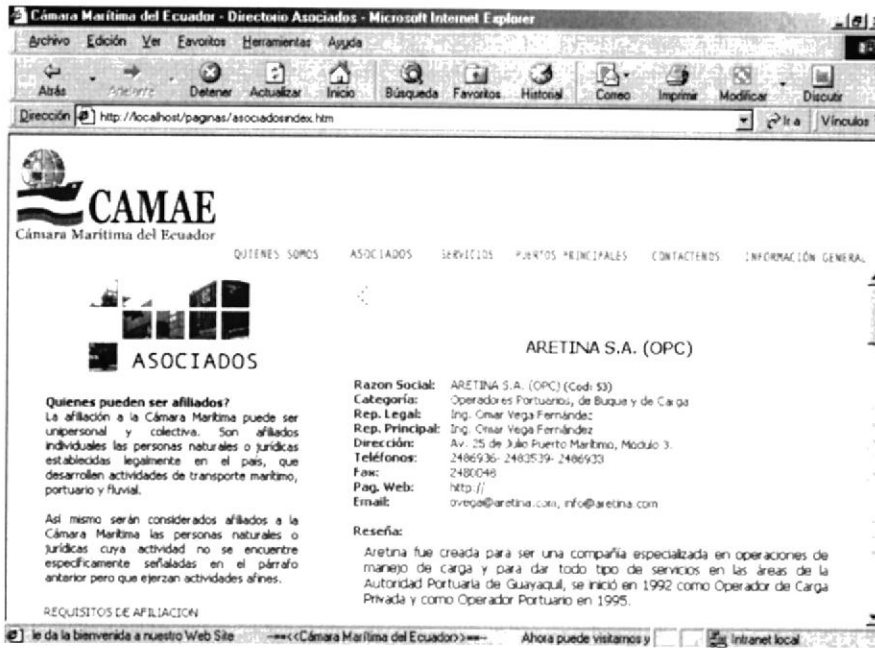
Cámara Marítima del Ecuador - Directorio Asociados - Microsoft Internet Explorer

Archivo Edición Ver Favoritos Herramientas Ayuda

Atrás Adelante Detener Actualizar Inicio Búsqueda Favoritos Historial Correo Imprimir Modificar Discutir

Dirección http://localhost/paginas/asociadosindex.htm Ir a Vínculos

CAMAE
Cámara Marítima del Ecuador

QUIENES SOMOS ASOCIADOS SERVICIOS PUERTOS PRINCIPALES CONTACTENOS INFORMACIÓN GENERAL

ASOCIADOS

Quienes pueden ser afiliados?
La afiliación a la Cámara Marítima puede ser unipersonal y colectiva. Son afiliados individuales las personas naturales o jurídicas establecidas legalmente en el país, que desarrollen actividades de transporte marítimo, portuario y fluvial.

Así mismo serán considerados afiliados a la Cámara Marítima las personas naturales o jurídicas cuya actividad no se encuentre específicamente señaladas en el párrafo anterior pero que ejerzan actividades afines.

REQUISITOS DE AFILIACION

ARETINA S.A. (OPC)

Razon Social: ARETINA S.A. (OPC) (Cod: 53)
Categoría: Operadores Portuarios, de Buque y de Carga
Rep. Legal: Ing. Omar Vega Fernández
Rep. Principal: Ing. Omar Vega Fernández
Dirección: Av. 25 de Julio Puerto Marítimo, Modulo 3.
Teléfonos: 2486936- 2483539- 2486933
Fax: 2480048
Pag. Web: http://
Email: ovega@aretina.com, info@aretina.com

Reseña:
Aretina fue creada para ser una compañía especializada en operaciones de manejo de carga y para dar todo tipo de servicios en las áreas de la Autoridad Portuaria de Guayaquil, se inició en 1992 como Operador de Carga Privada y como Operador Portuario en 1995.

le da la bienvenida a nuestro Web Site ---<<Cámara Marítima del Ecuador>>--- Ahora puede visitarnos y Intranet local